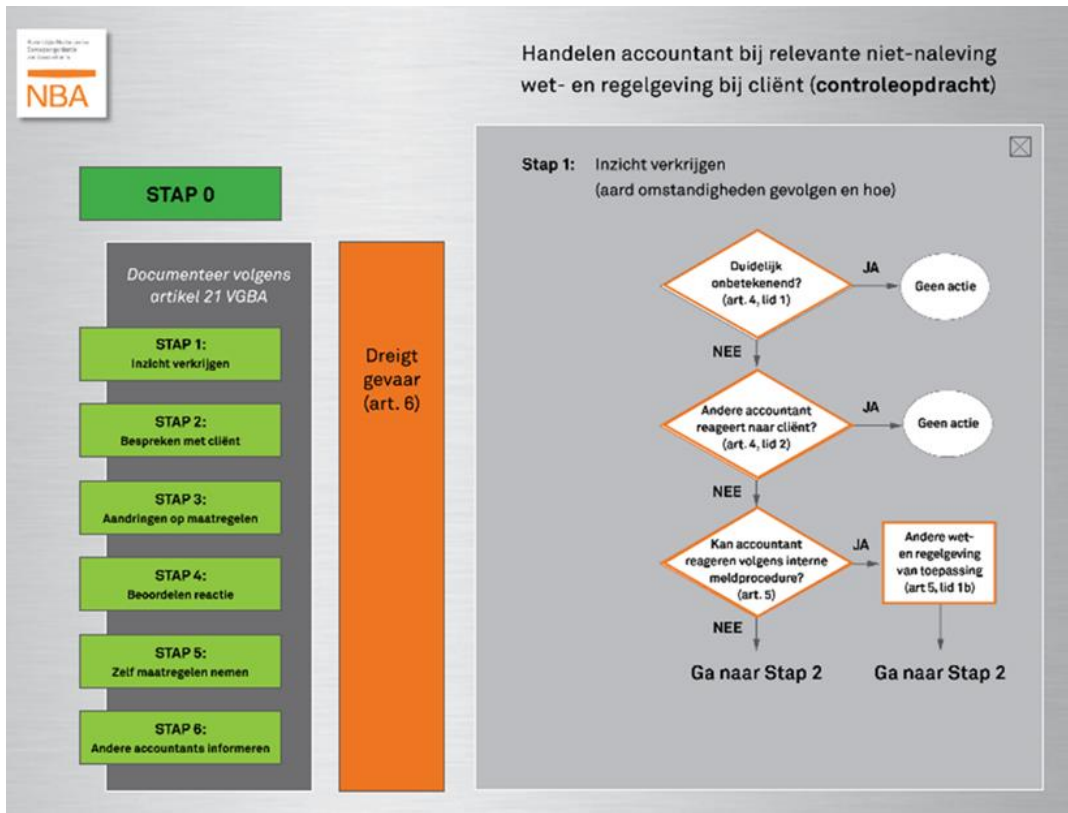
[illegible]

NBA

Handelen accountant bij relevante niet-naleving wet- en regelgeving bij cliënt (**controleopdracht**)

STAP 0

Documenteer volgens artikel 21 VGBA

STAP 1:
Inzicht verkrijgen

STAP 2:
Bespreken met cliënt

STAP 3:
Aandringen op maatregelen

STAP 4:
Beoordelen reactie

STAP 5:
Zelf maatregelen nemen

STAP 6:
Andere accountants informeren

Dreigt gevaar (art. 6)

Stap 1: Inzicht verkrijgen
(aard omstandigheden gevolgen en hoe)

Duidelijk onbetekenend? (art. 4, lid 1)

JA

Geen actie

NEE

Andere accountant reageert naar cliënt? (art. 4, lid 2)

JA

Geen actie

NEE

Kan accountant reageren volgens interne meldprocedure? (art. 5)

JA

Andere wet- en regelgeving van toepassing (art 5, lid 1b)

NEE

Ga naar Stap 2

Ga naar Stap 2